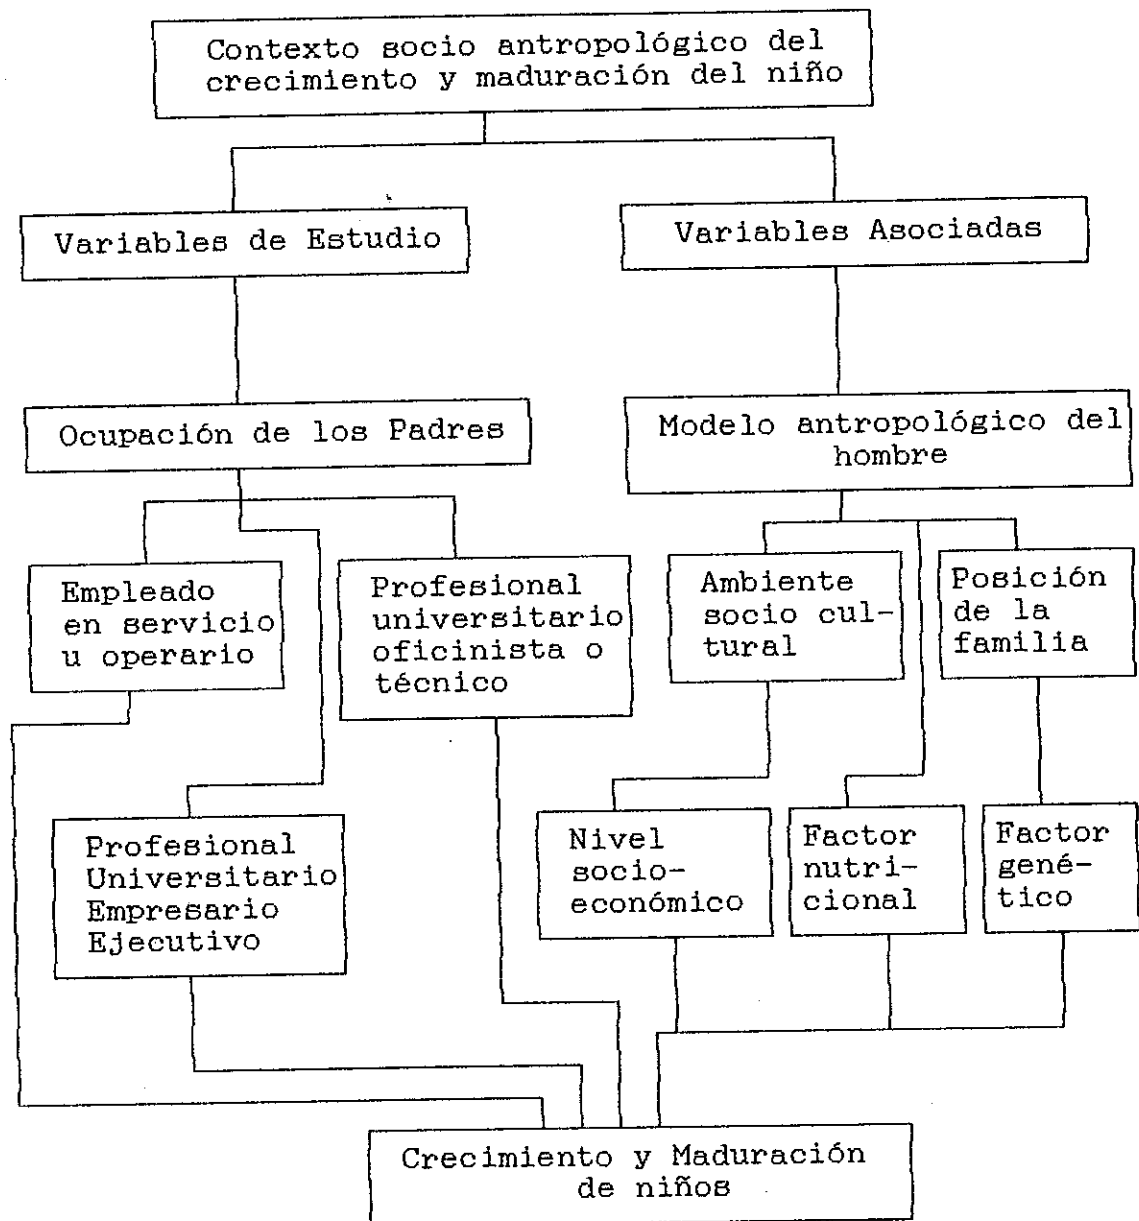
Contexto socio antropológico del crecimiento y maduración del niño

Variables de Estudio

Variables Asociadas

Ocupación de los Padres

Modelo antropológico del hombre

Empleado en servicio u operario

Profesional universitario oficinista o técnico

Ambiente socio cultural

Posición de la familia

Profesional Universitario Empresario Ejecutivo

Nivel socio-económico

Factor nutricional

Factor genético

Crecimiento y Maduración de niños